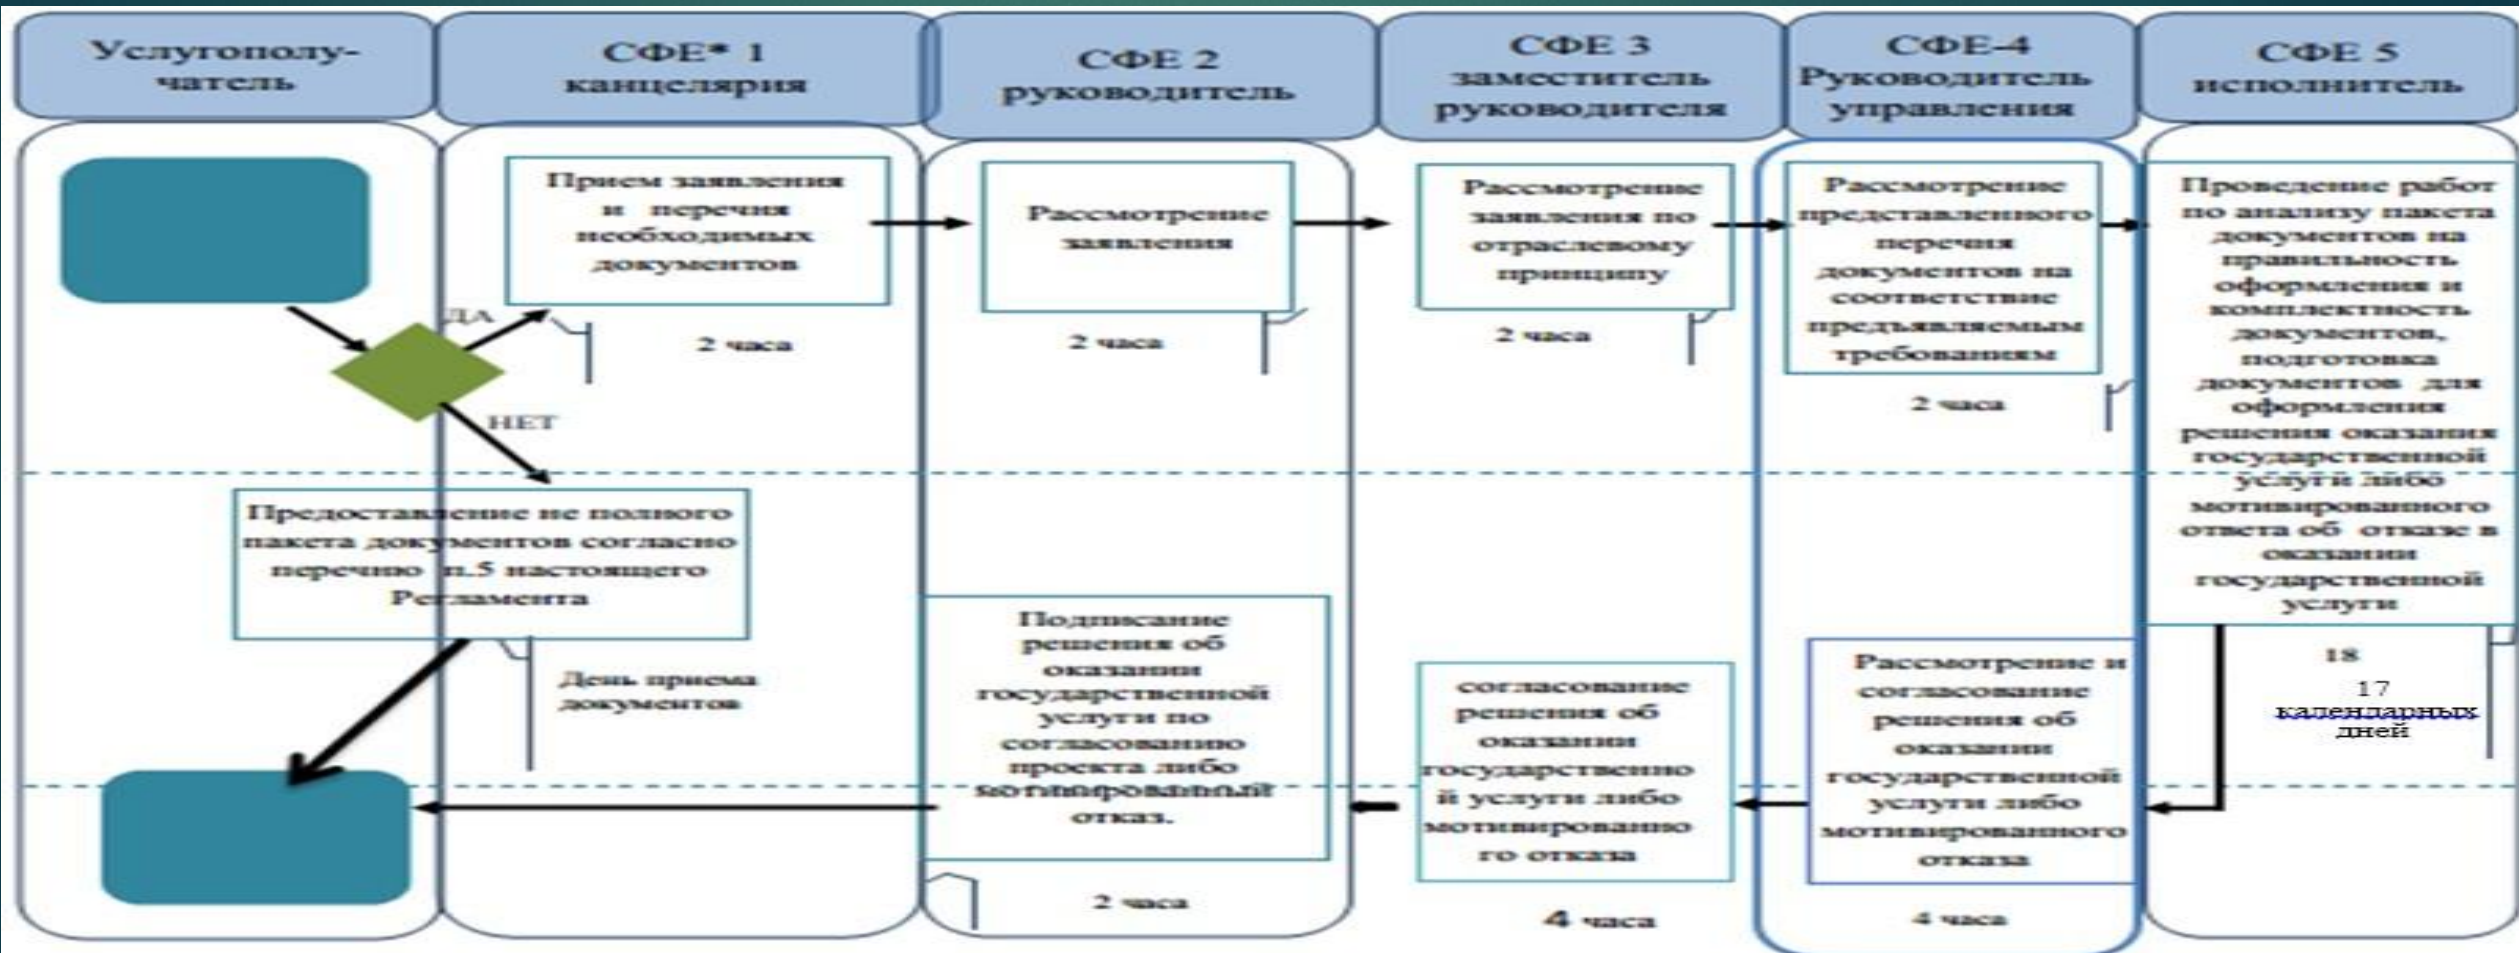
Услугополучатель

СФЕ* 1 канцелярия

СФЕ 2 руководитель

СФЕ 3 заместитель руководителя

СФЕ-4 Руководитель управления

СФЕ 5 исполнитель

Прием заявления и перечня необходимых документов

2 часа

ДА

НЕТ

Рассмотрение заявления

2 часа

Рассмотрение заявления по отраслевому принципу

2 часа

Рассмотрение представленного перечня документов на соответствие предъявляемым требованиям

2 часа

Проведение работ по анализу пакета документов на правильность оформления и комплектность документов, подготовка документов для оформления решения оказания государственной услуги либо мотивированного ответа об отказе в оказании государственной услуги

18

17 календарных дней

Предоставление не полного пакета документов согласно перечню п.5 настоящего Регламента

День приема документов

Подписание решения об оказании государственной услуги по согласованию проекта либо мотивированный отказ.

2 часа

согласование решения об оказании государственной услуги либо мотивированного отказа

4 часа

Рассмотрение и согласование решения об оказании государственной услуги либо мотивированного отказа

4 часа